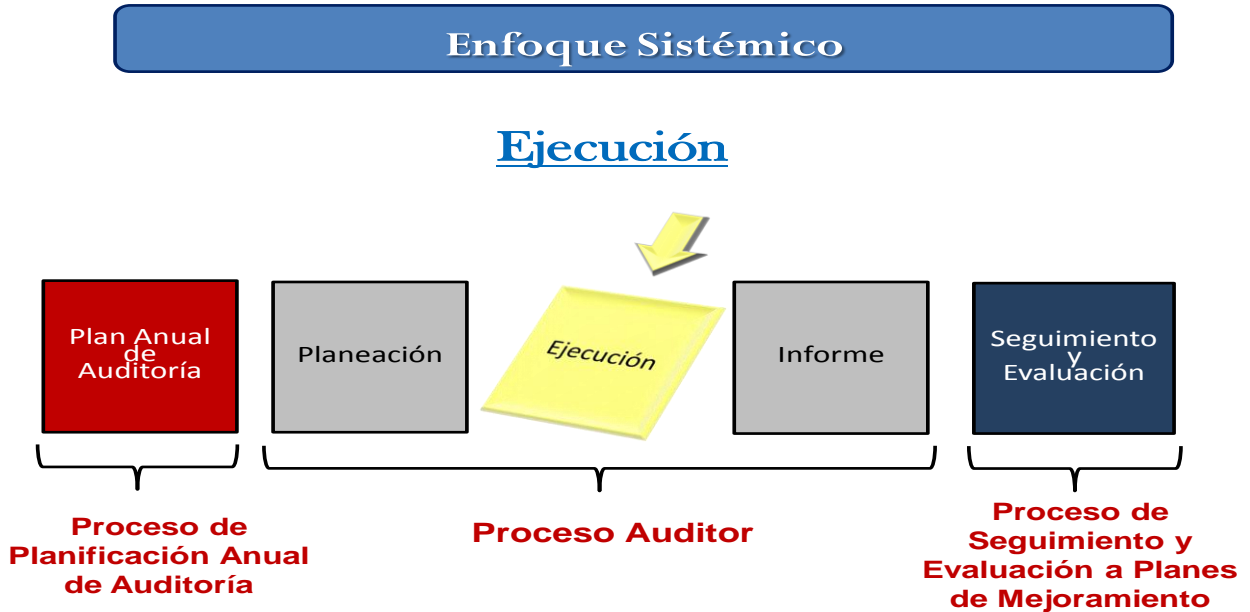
Enfoque Sistémico

Ejecución

Plan Anual de Auditoría

Planeación

Ejecución

Informe

Seguimiento y Evaluación

Proceso de Planificación Anual de Auditoría

Proceso Auditor

Proceso de Seguimiento y Evaluación a Planes de Mejoramiento